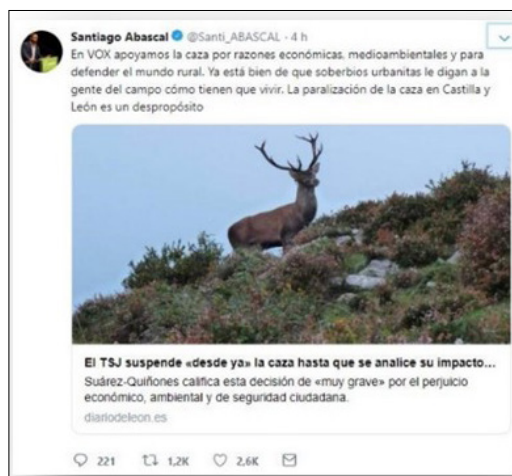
Santiago Abascal @Santi_ABASCAL · 4 h
En VOX apoyamos la caza por razones económicas, medioambientales y para defender el mundo rural. Ya está bien de que soberbios urbanitas le digan a la gente del campo cómo tienen que vivir. La paralización de la caza en Castilla y León es un despropósito

El TSJ suspende «desde ya» la caza hasta que se analice su impacto...
Suárez-Quiñones califica esta decisión de «muy grave» por el perjuicio económico, ambiental y de seguridad ciudadana.
diariodeleon.es

221 1,2K 2,6K